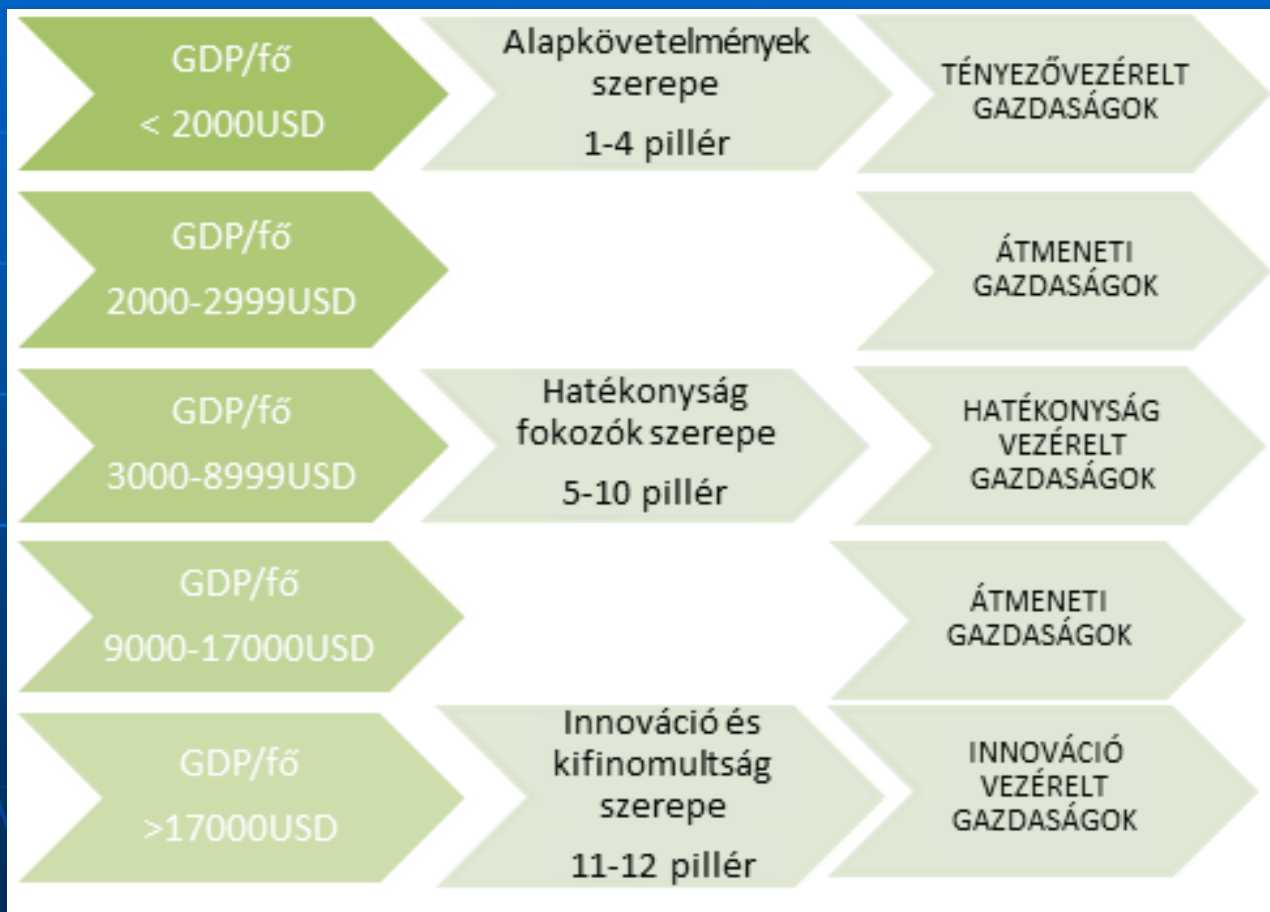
GDP/fő
< 2000USD

Alapkövetelmények szerepe
1-4 pillér

TÉNYEZŐVEZÉRELT GAZDASÁGOK

GDP/fő
2000-2999USD

ÁTMENETI GAZDASÁGOK

GDP/fő
3000-8999USD

Hatékonyság fokozók szerepe
5-10 pillér

HATÉKONYSÁG VEZÉRELT GAZDASÁGOK

GDP/fő
9000-17000USD

ÁTMENETI GAZDASÁGOK

GDP/fő
>17000USD

Innováció és kifinomultság szerepe
11-12 pillér

INNOVÁCIÓ VEZÉRELT GAZDASÁGOK